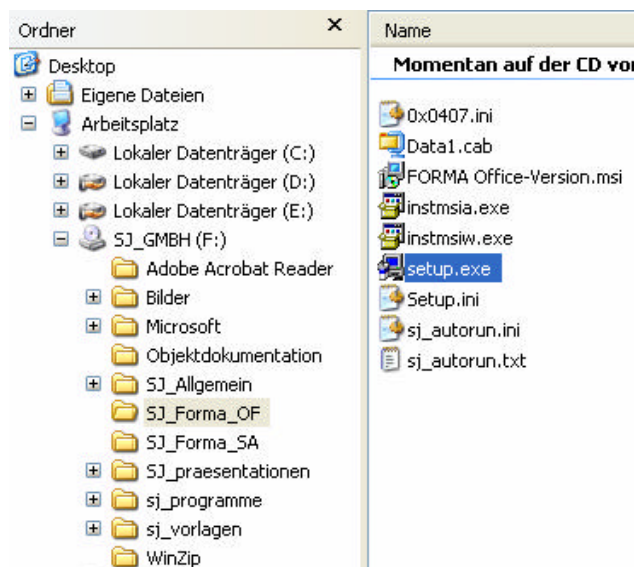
Ordner ×

Desktop
Eigene Dateien
Arbeitsplatz
Lokaler Datenträger (C:)
Lokaler Datenträger (D:)
Lokaler Datenträger (E:)
SJ_GMBH (F:)
Adobe Acrobat Reader
Bilder
Microsoft
Objektdokumentation
SJ_Allgemein
SJ_Forma_OF
SJ_Forma_SA
SJ_praesentationen
sj_programme
sj_vorlagen
WinZip

Name

Momentan auf der CD vo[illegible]

0x0407.ini
Data1.cab
FORMA Office-Version.msi
instmsia.exe
instmsiw.exe
setup.exe
Setup.ini
sj_autorun.ini
sj_autorun.txt